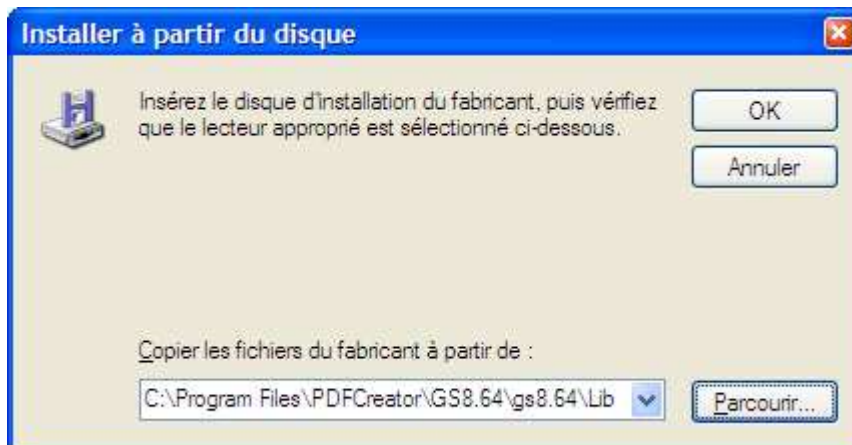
Installer à partir du disque

Insérez le disque d'installation du fabricant, puis vérifiez que le lecteur approprié est sélectionné ci-dessous.

OK

Annuler

Copier les fichiers du fabricant à partir de :

C:\Program Files\PDFCreator\GS8.64\gs8.64\Lib

Parcourir...